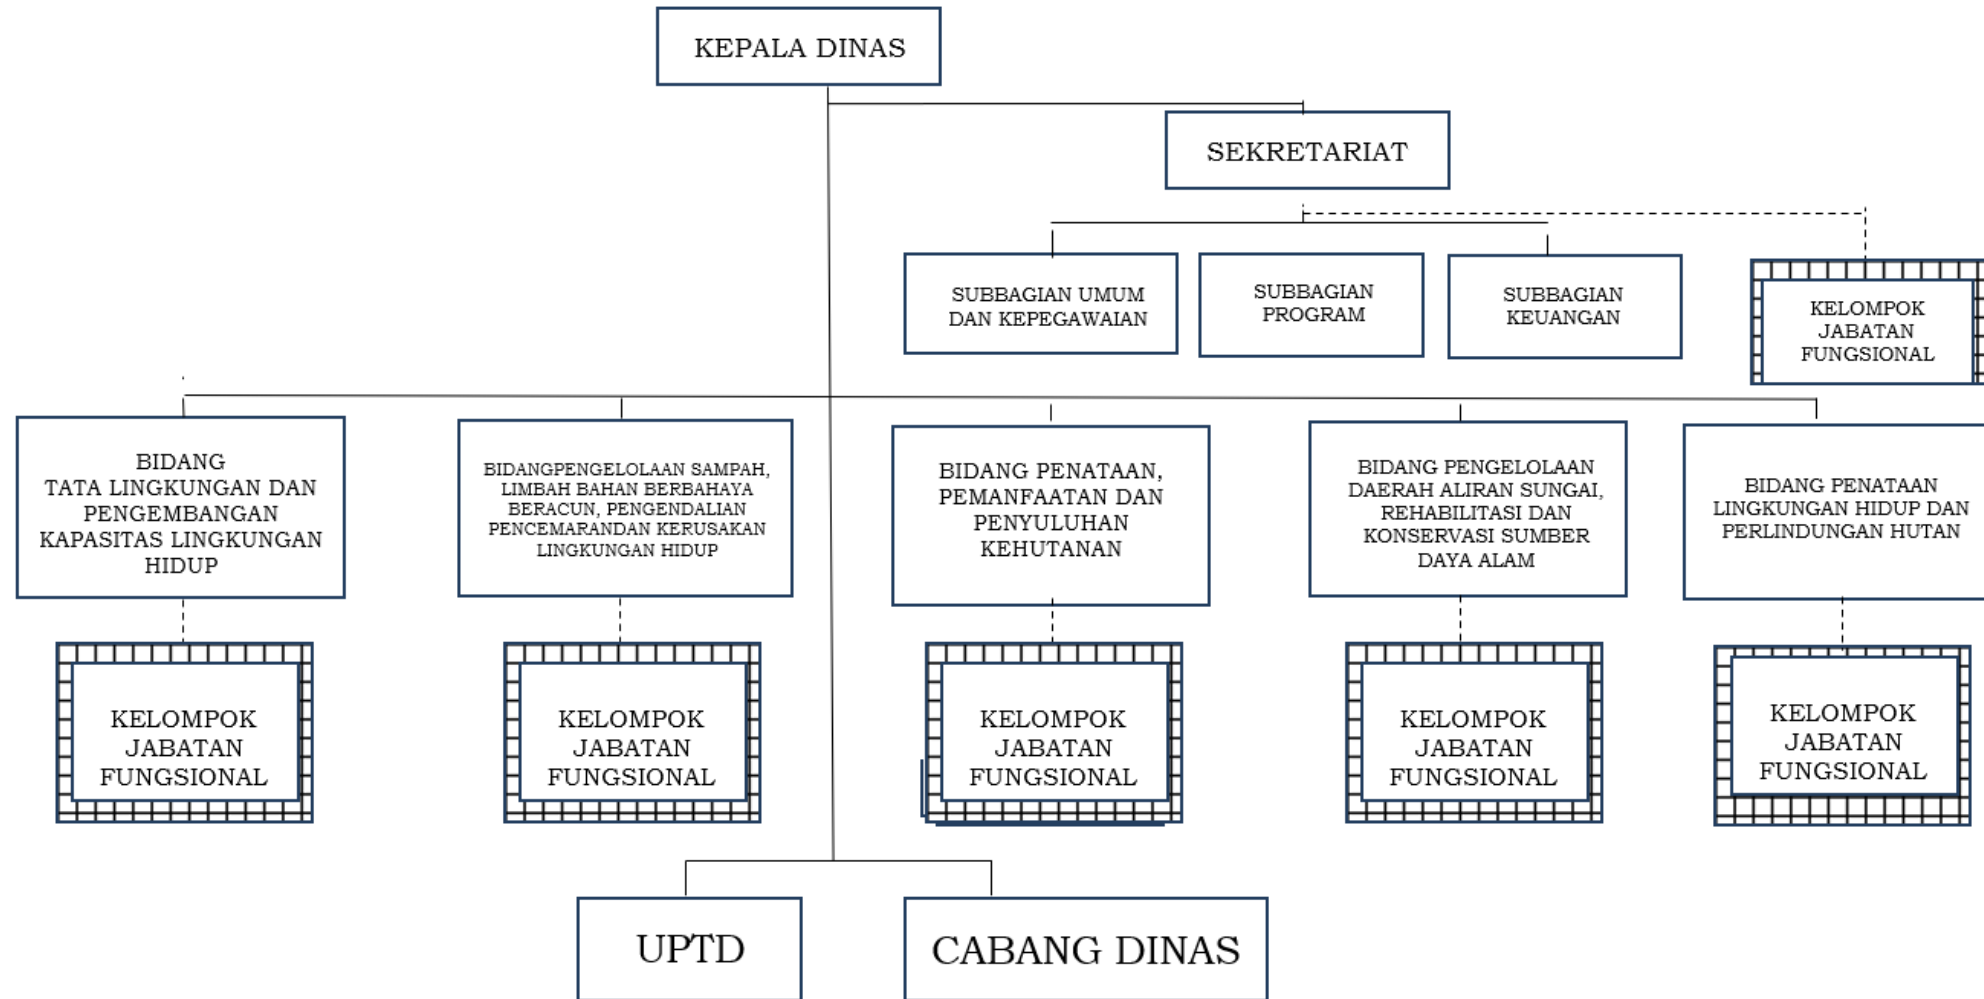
KEPALA DINAS

SEKRETARIAT

SUBBAGIAN UMUM DAN KEPEGAWAIAN

SUBBAGIAN PROGRAM

SUBBAGIAN KEUANGAN

KELOMPOK JABATAN FUNGSIONAL

BIDANG TATA LINGKUNGAN DAN PENGEMBANGAN KAPASITAS LINGKUNGAN HIDUP

BIDANGPENGELOLAAN SAMPAH, LIMBAH BAHAN BERBAHAYA BERACUN, PENGENDALIAN PENCEMARANDAN KERUSAKAN LINGKUNGAN HIDUP

BIDANG PENATAAN, PEMANFAATAN DAN PENYULUHAN KEHUTANAN

BIDANG PENGELOLAAN DAERAH ALIRAN SUNGAI, REHABILITASI DAN KONSERVASI SUMBER DAYA ALAM

BIDANG PENATAAN LINGKUNGAN HIDUP DAN PERLINDUNGAN HUTAN

KELOMPOK JABATAN FUNGSIONAL

KELOMPOK JABATAN FUNGSIONAL

KELOMPOK JABATAN FUNGSIONAL

KELOMPOK JABATAN FUNGSIONAL

KELOMPOK JABATAN FUNGSIONAL

UPTD

CABANG DINAS